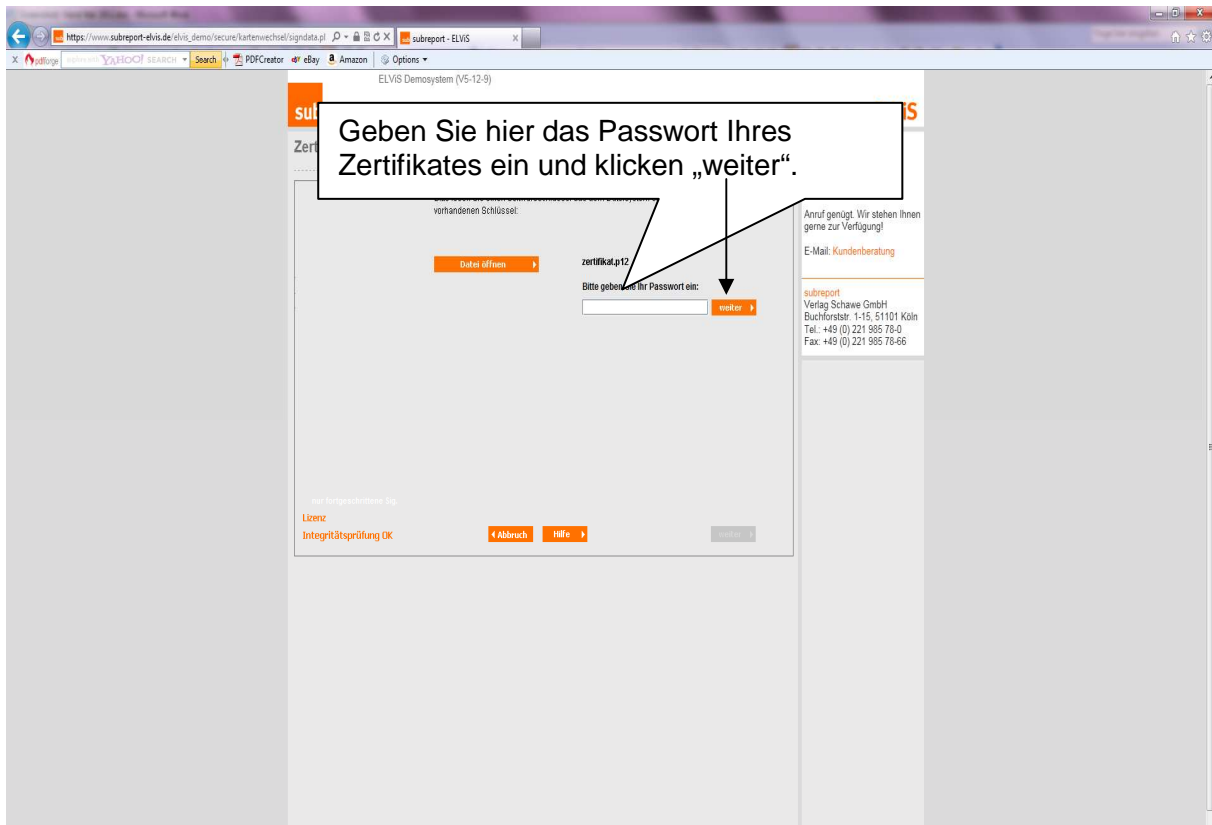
https://www.subreport-elvis.de/elvis_demo/secure/kartenwechsel/signdata.pl

subreport - ELViS

pdfforge YAHOO! SEARCH Search PDFCreator eBay Amazon Options

ELViS Demosystem (V5-12-9)

sub

iS

Zert

Geben Sie hier das Passwort Ihres Zertifikates ein und klicken „weiter".

vorhandenen Schlüssel:

Datei öffnen

zertifikat.p12

Bitte geben Sie Ihr Passwort ein:

weiter

Anruf genügt. Wir stehen Ihnen gerne zur Verfügung!

E-Mail: Kundenberatung

subreport
Verlag Schawe GmbH
Buchforststr. 1-15, 51101 Köln
Tel.: +49 (0) 221 985 78-0
Fax: +49 (0) 221 985 78-66

nur fortgeschrittene Sig.

Lizenz

Integritätsprüfung OK

Abbruch

Hilfe

weiter